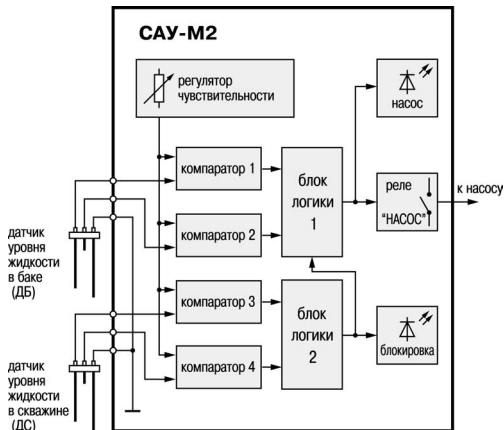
САУ-М2

регулятор чувствительности

насос

компаратор 1

блок логики 1

реле

"НАСОС"

к насосу

компаратор 2

датчик уровня жидкости в баке (ДБ)

компаратор 3

блок логики 2

блокировка

компаратор 4

датчик уровня жидкости в скважине (ДС)